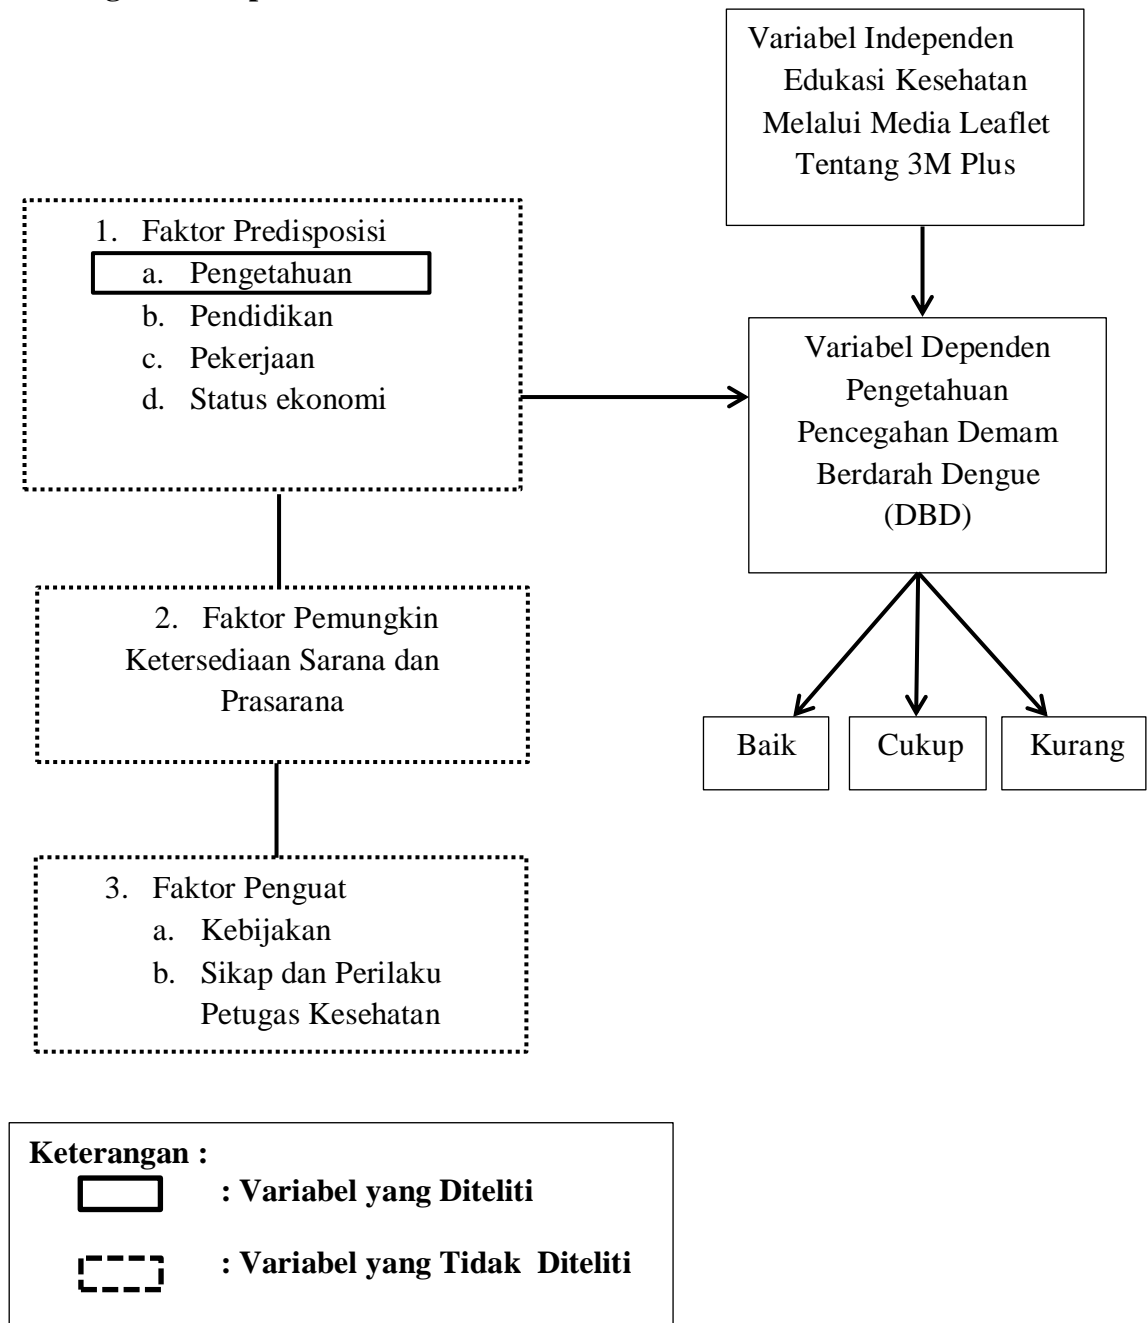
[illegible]

Variabel Independen
Edukasi Kesehatan
Melalui Media Leaflet
Tentang 3M Plus

1. Faktor Predisposisi
a. Pengetahuan
b. Pendidikan
c. Pekerjaan
d. Status ekonomi

Variabel Dependen
Pengetahuan
Pencegahan Demam
Berdarah Dengue
(DBD)

2. Faktor Pemungkin
Ketersediaan Sarana dan
Prasarana

Baik

Cukup

Kurang

3. Faktor Penguat
a. Kebijakan
b. Sikap dan Perilaku
Petugas Kesehatan

Keterangan :
: Variabel yang Diteliti
: Variabel yang Tidak Diteliti